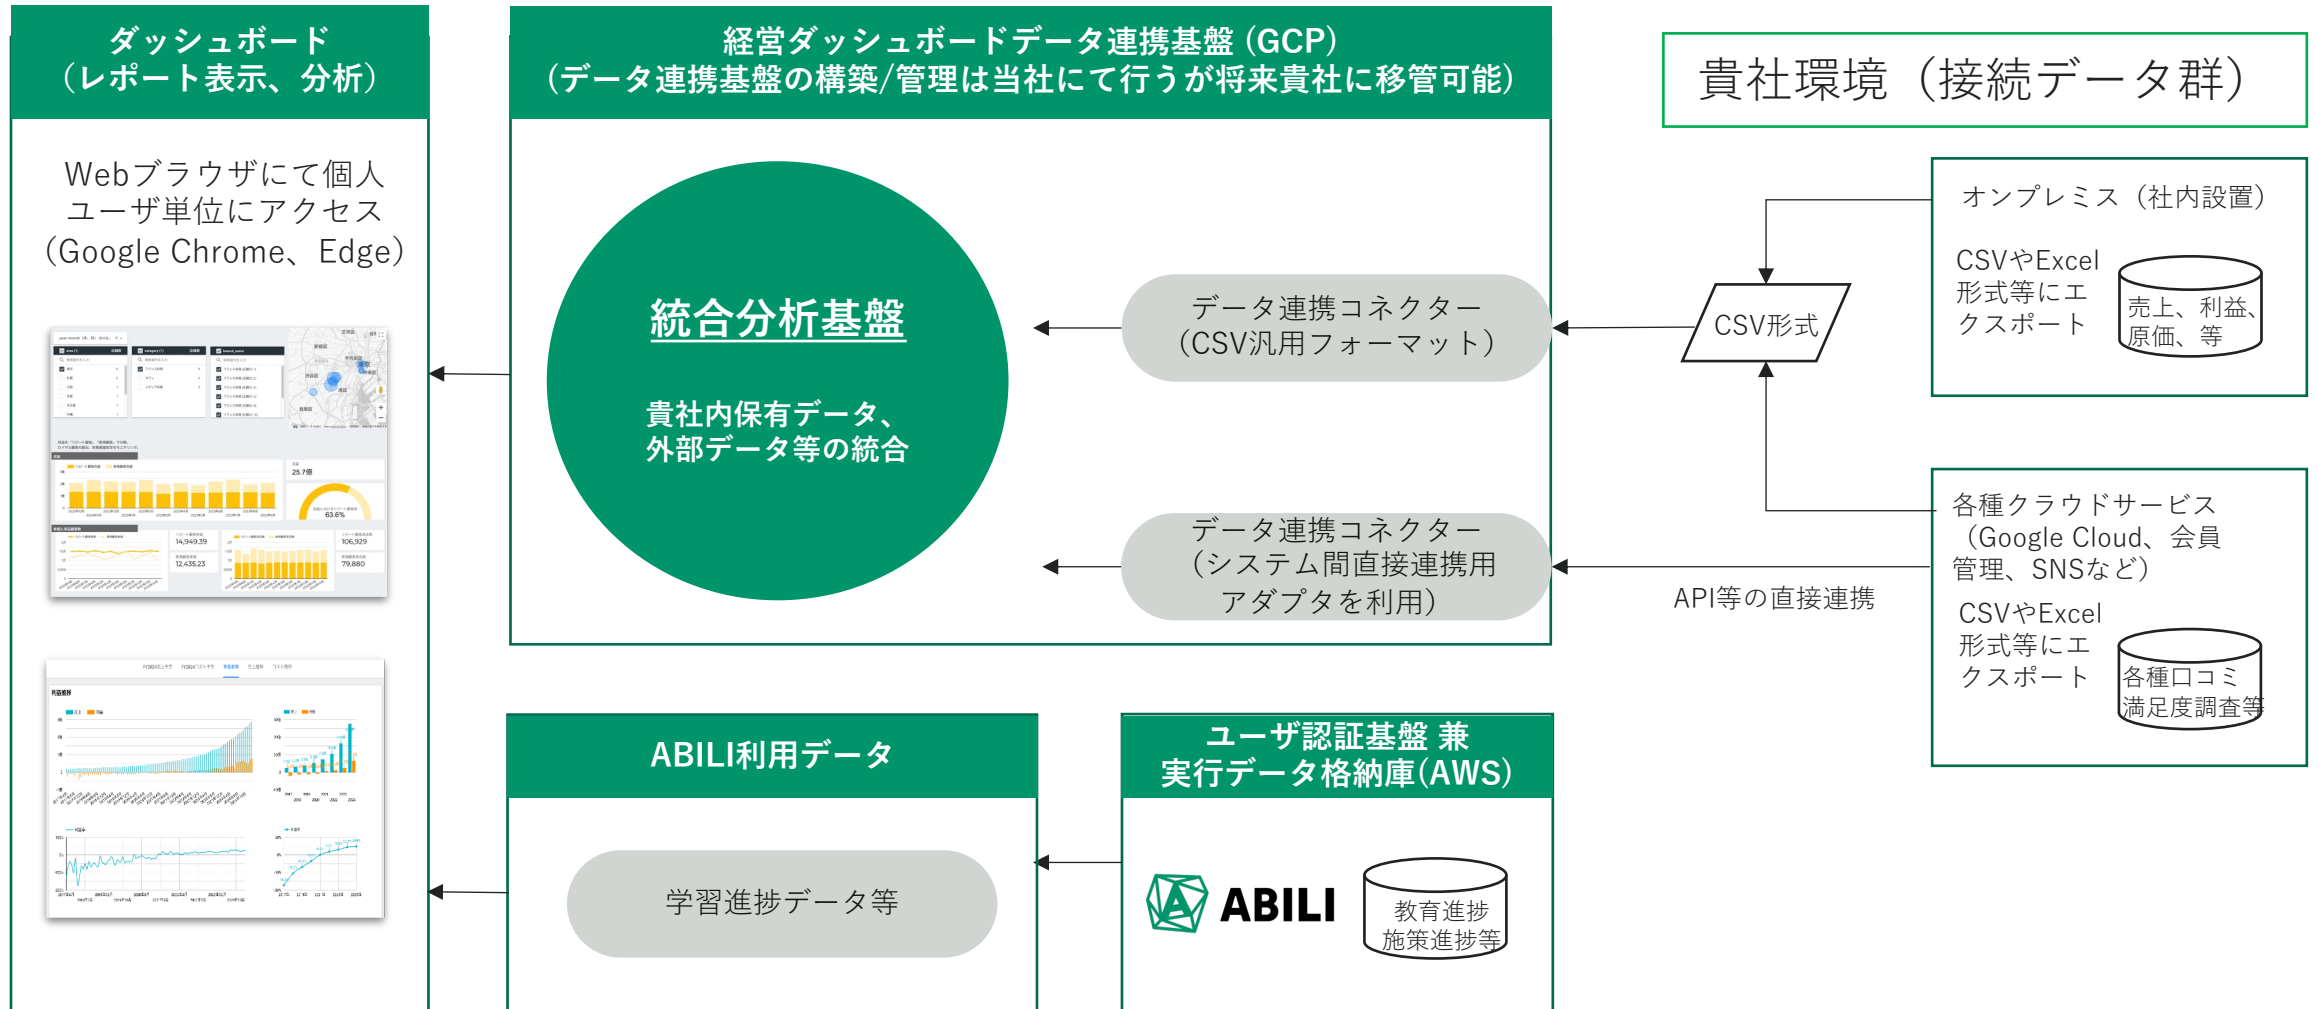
ダッシュボード
（レポート表示、分析）

Webブラウザにて個人ユーザ単位にアクセス（Google Chrome、Edge）

経営ダッシュボードデータ連携基盤（GCP）
（データ連携基盤の構築/管理は当社にて行うが将来貴社に移管可能）

統合分析基盤

貴社内保有データ、外部データ等の統合

データ連携コネクター（CSV汎用フォーマット）

データ連携コネクター（システム間直接連携用アダプタを利用）

貴社環境（接続データ群）

オンプレミス（社内設置）

CSVやExcel形式等にエクスポート

売上、利益、原価、等

CSV形式

各種クラウドサービス（Google Cloud、会員管理、SNSなど）

CSVやExcel形式等にエクスポート

各種口コミ満足度調査等

API等の直接連携

ABILI利用データ

学習進捗データ等

ユーザ認証基盤 兼 実行データ格納庫(AWS)

ABILI

教育進捗
施策進捗等